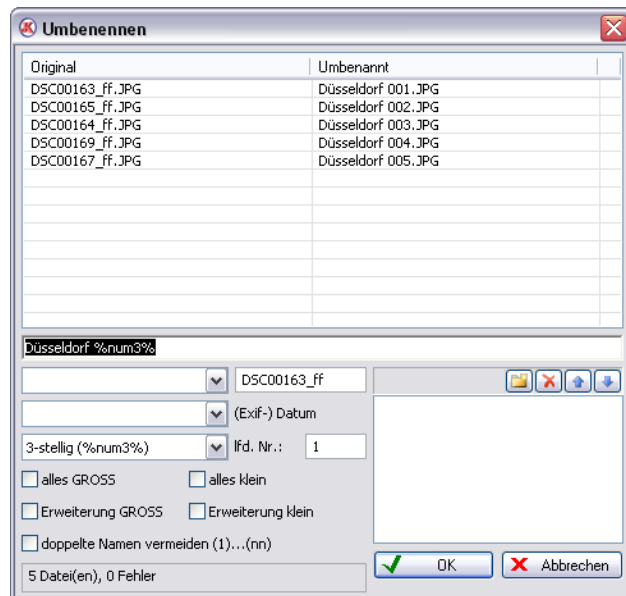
Umbenennen

| Original | Umbenannt |
|---|---|
| DSC00163_ff.JPG | Düsseldorf 001.JPG |
| DSC00165_ff.JPG | Düsseldorf 002.JPG |
| DSC00164_ff.JPG | Düsseldorf 003.JPG |
| DSC00169_ff.JPG | Düsseldorf 004.JPG |
| DSC00167_ff.JPG | Düsseldorf 005.JPG |

Düsseldorf %num3%

DSC00163_ff

(Exif-) Datum

3-stellig (%num3%)

lfd. Nr.: 1

alles GROSS

alles klein

Erweiterung GROSS

Erweiterung klein

doppelte Namen vermeiden (1)...(nn)

5 Datei(en), 0 Fehler

OK

Abbrechen